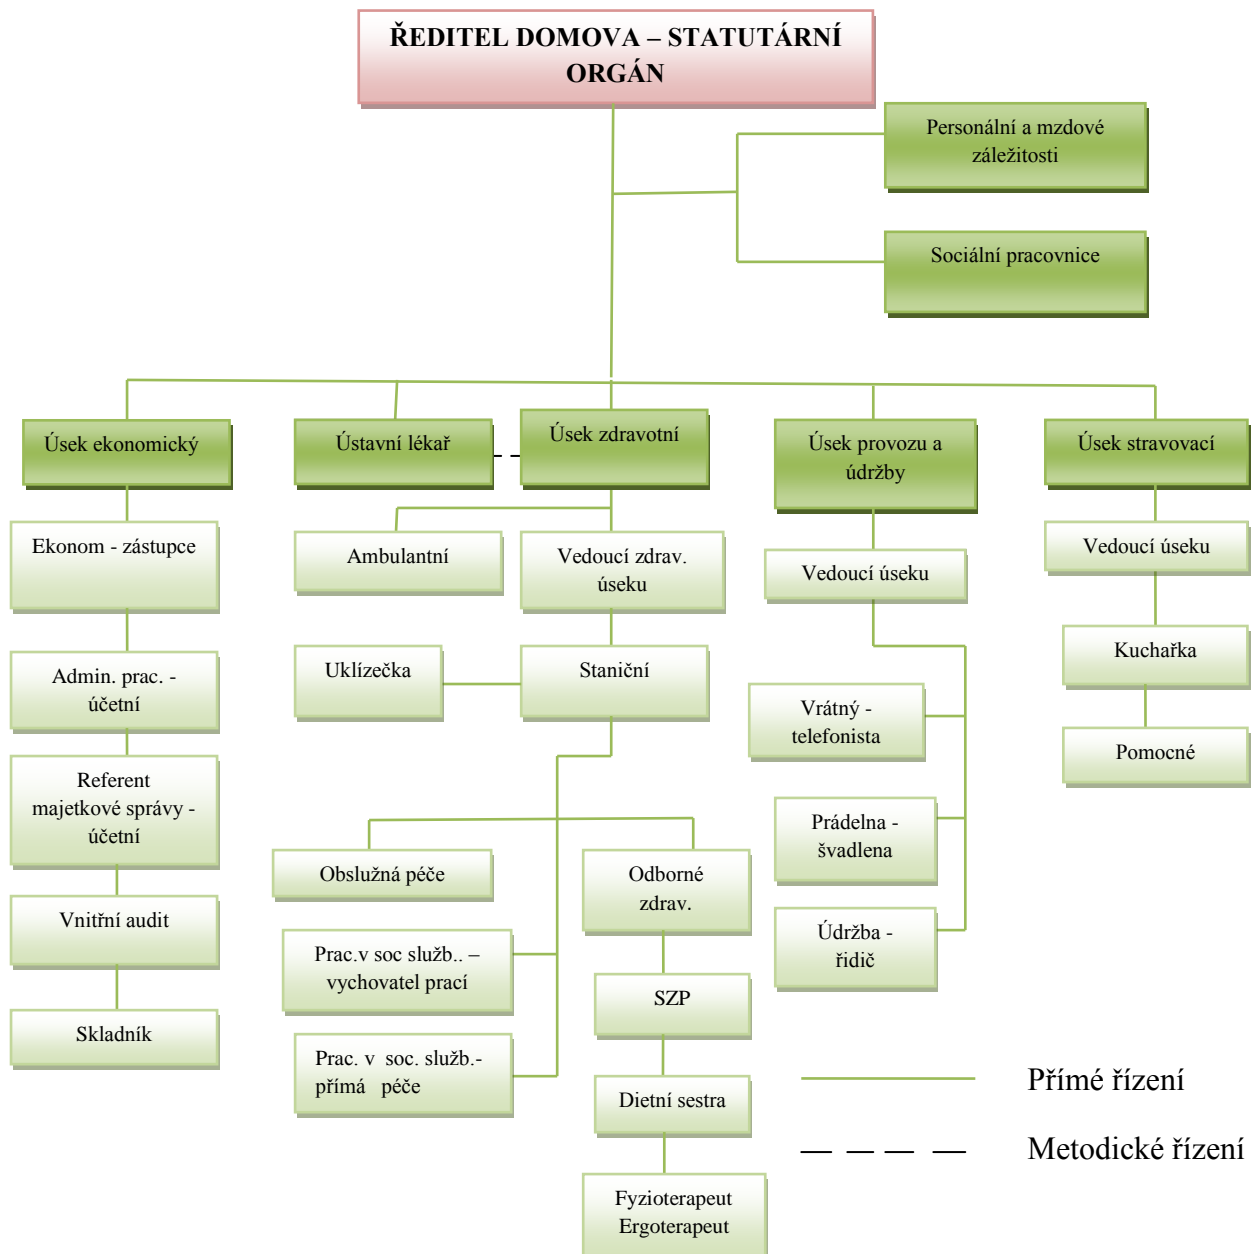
ŘEDITEL DOMOVA – STATUTÁRNÍ ORGÁN

Personální a mzdové záležitosti

Sociální pracovnice

Úsek ekonomický

Ekonom - zástupce

Admin. prac. - účetní

Referent majetkové správy - účetní

Vnitřní audit

Skladník

Ústavní lékař

Ambulantní

Uklízečka

Úsek zdravotní

Vedoucí zdrav. úseku

Staniční

Obslužná péče

Prac.v soc služb.. – vychovatel prací

Prac. v soc. služb.- přímá péče

Odborné zdrav.

SZP

Dietní sestra

Fyzioterapeut Ergoterapeut

Úsek provozu a údržby

Vedoucí úseku

Vrátný - telefonista

Prádelna - švadlena

Údržba - řidič

Úsek stravovací

Vedoucí úseku

Kuchařka

Pomocné

Přímé řízení

Metodické řízení